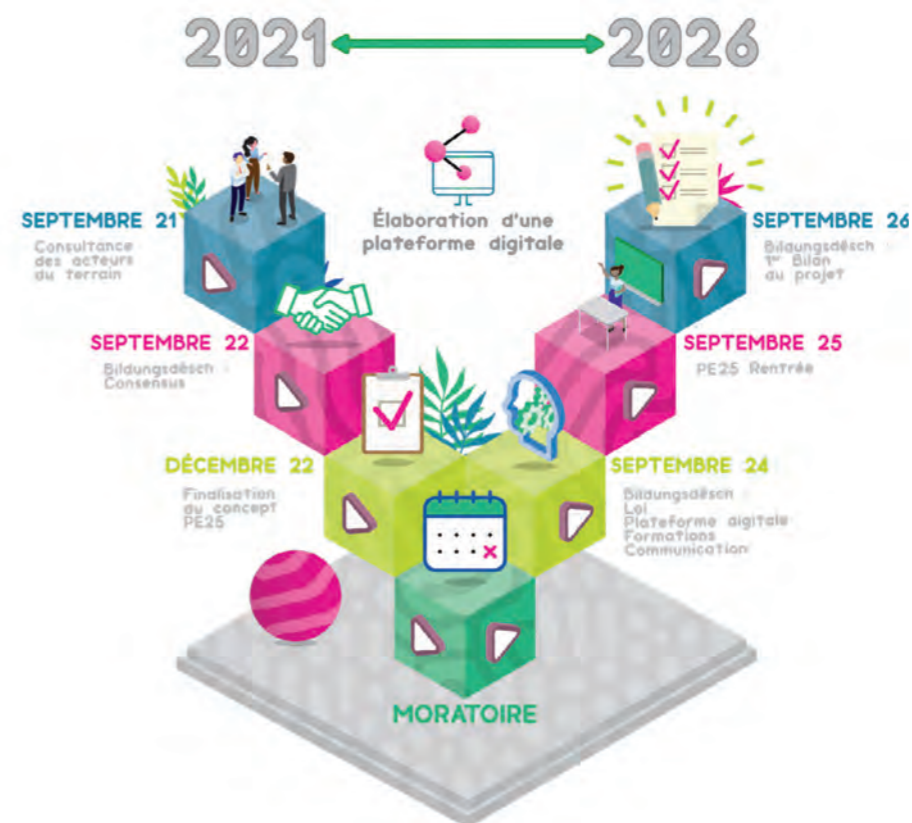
2021 2026

Élaboration d'une plateforme digitale

SEPTEMBRE 21
Consultance des acteurs du terrain

SEPTEMBRE 26
Bildungsdësch : 1er Bilan du projet

SEPTEMBRE 22
Bildungsdësch : Consensus

SEPTEMBRE 25
PE25 Rentrée

DÉCEMBRE 22
Finalisation du concept PE25

SEPTEMBRE 24
Bildungsdësch : Loi Plateforme digitale Formations Communication

MORATOIRE